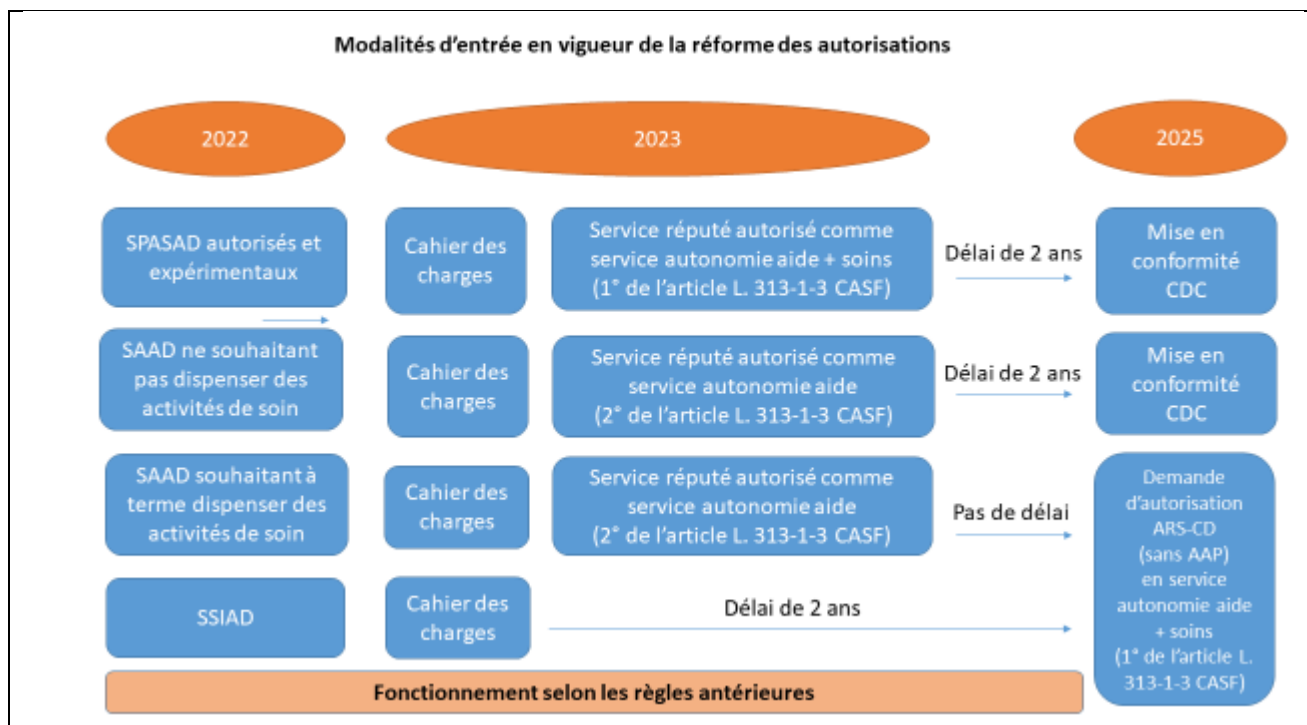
Modalités d'entrée en vigueur de la réforme des autorisations

2022

2023

2025

SPASAD autorisés et expérimentaux

Cahier des charges

Service réputé autorisé comme service autonomie aide + soins (1° de l'article L. 313-1-3 CASF)

Délai de 2 ans

Mise en conformité CDC

SAAD ne souhaitant pas dispenser des activités de soin

Cahier des charges

Service réputé autorisé comme service autonomie aide (2° de l'article L. 313-1-3 CASF)

Délai de 2 ans

Mise en conformité CDC

SAAD souhaitant à terme dispenser des activités de soin

Cahier des charges

Service réputé autorisé comme service autonomie aide (2° de l'article L. 313-1-3 CASF)

Pas de délai

Demande d'autorisation ARS-CD (sans AAP) en service autonomie aide + soins (1° de l'article L. 313-1-3 CASF)

SSIAD

Cahier des charges

Délai de 2 ans

Fonctionnement selon les règles antérieures